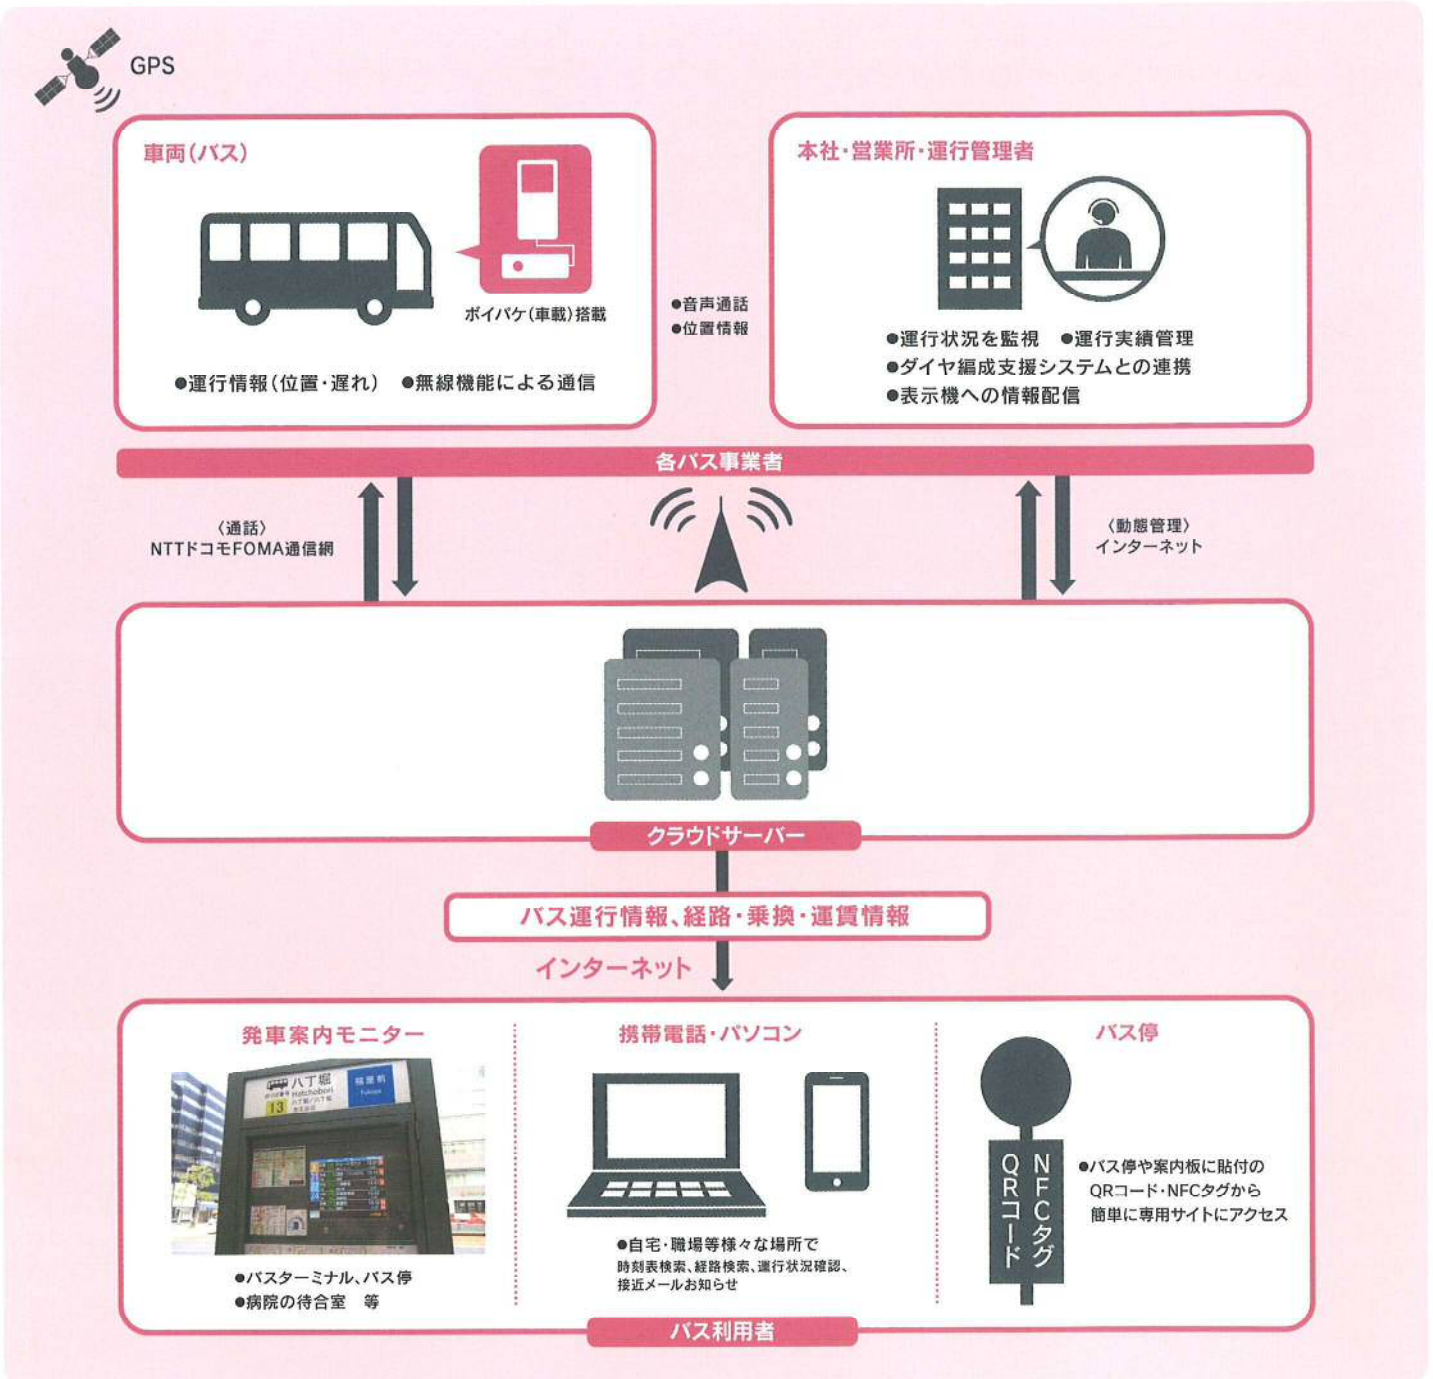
GPS

車両(バス)

ボイパケ(車載)搭載

●運行情報(位置・遅れ)　●無線機能による通信

●音声通話
●位置情報

本社・営業所・運行管理者

●運行状況を監視　●運行実績管理
●ダイヤ編成支援システムとの連携
●表示機への情報配信

各バス事業者

〈通話〉
NTTドコモFOMA通信網

〈動態管理〉
インターネット

クラウドサーバー

バス運行情報、経路・乗換・運賃情報

インターネット

発車案内モニター

八丁堀
Hatchobori
13

●バスターミナル、バス停
●病院の待合室　等

携帯電話・パソコン

●自宅・職場等様々な場所で
時刻表検索、経路検索、運行状況確認、接近メールお知らせ

バス停

NFCタグ
QRコード

●バス停や案内板に貼付の
QRコード・NFCタグから
簡単に専用サイトにアクセス

バス利用者